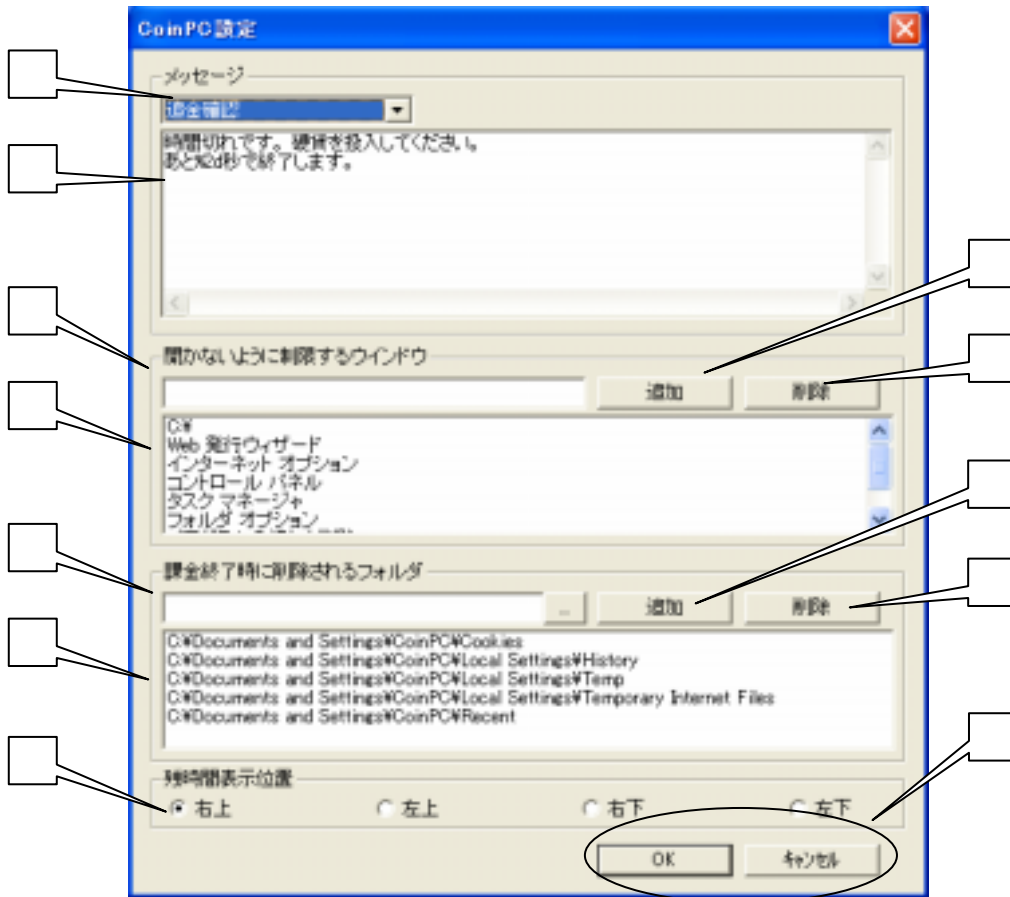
CoinPC 設定

メッセージ

追金確認

時間切れです。硬貨を投入してください。
あと%d秒で終了します。

開かないように制限するウインドウ

追加

削除

C:¥
Web 発行ウィザード
インターネット オプション
コントロール パネル
タスク マネージャ
フォルダ オプション

課金終了時に削除されるフォルダ

...

追加

削除

C:¥Documents and Settings¥CoinPC¥Cookies
C:¥Documents and Settings¥CoinPC¥Local Settings¥History
C:¥Documents and Settings¥CoinPC¥Local Settings¥Temp
C:¥Documents and Settings¥CoinPC¥Local Settings¥Temporary Internet Files
C:¥Documents and Settings¥CoinPC¥Recent

残時間表示位置

右上

左上

右下

左下

OK

ｷｬﾝｾﾙ